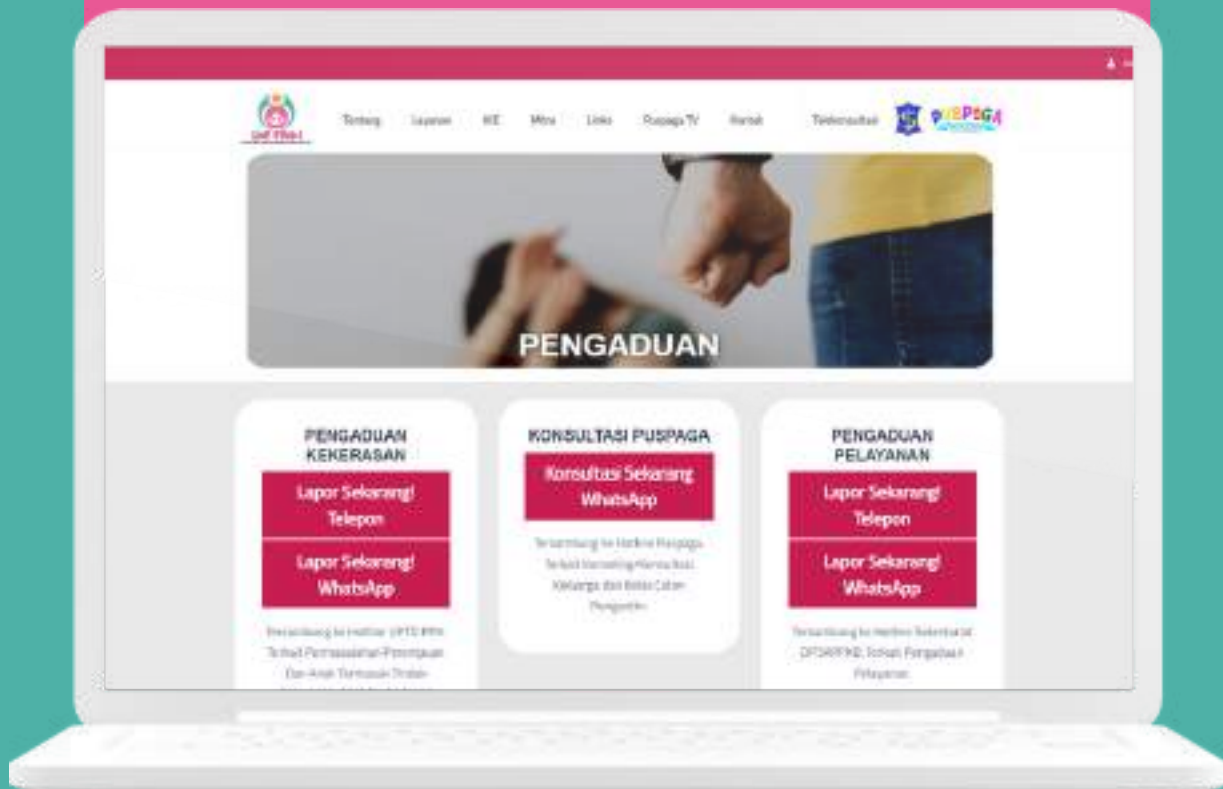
Tentang Layanan KIE Mitra Links Puspaga TV Kontak Telekonsultasi PUSPAGA

PENGADUAN

PENGADUAN KEKERASAN

Lapor Sekarang! Telepon

Lapor Sekarang! WhatsApp

Tersambung ke Hotline UPTD PPA Terkait Permasalahan Perempuan Dan Anak Termasuk Tindak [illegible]

KONSULTASI PUSPAGA

Konsultasi Sekarang WhatsApp

Tersambung ke Hotline Puspaga Terkait Konseling Harmonisasi Keluarga dan Bekal Calon Pengantin

PENGADUAN PELAYANAN

Lapor Sekarang! Telepon

Lapor Sekarang! WhatsApp

Tersambung ke Hotline Sekretariat DP3APPKB Terkait Pengaduan Pelayanan